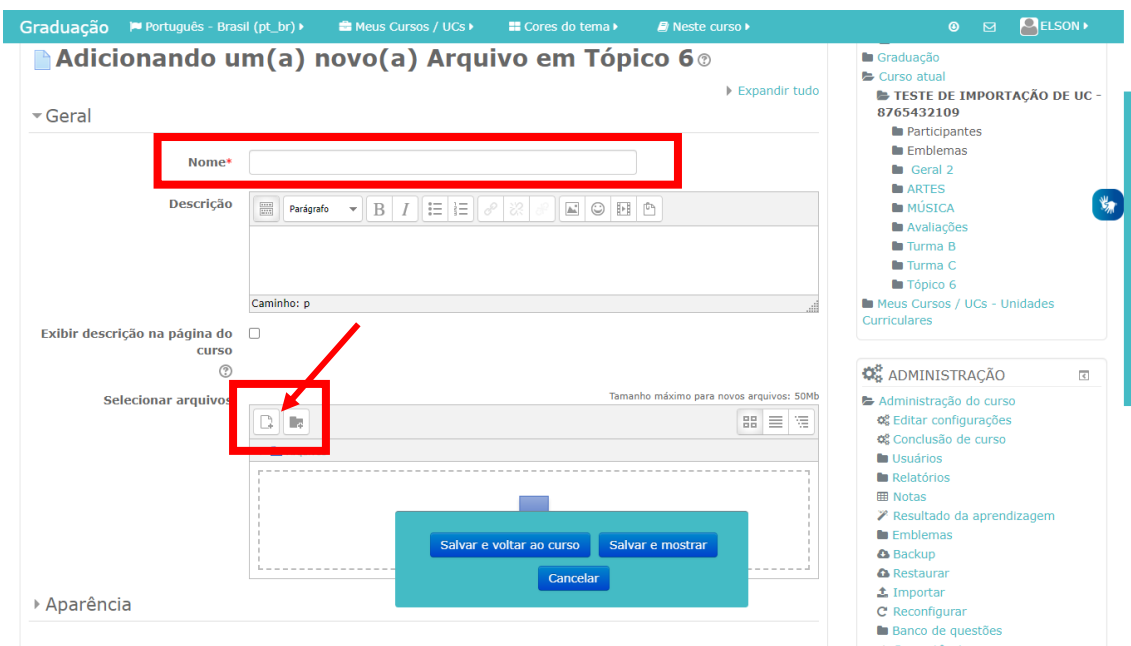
Graduação Português - Brasil (pt_br) Meus Cursos / UCs Cores do tema Neste curso ELSON

Adicionando um(a) novo(a) Arquivo em Tópico 6

Expandir tudo

Geral

Nome*

Descrição

Parágrafo

Caminho: p

Exibir descrição na página do curso

Selecionar arquivos

Tamanho máximo para novos arquivos: 50Mb

Salvar e voltar ao curso Salvar e mostrar

Cancelar

Aparência

Graduação
Curso atual
TESTE DE IMPORTAÇÃO DE UC - 8765432109
Participantes
Emblemas
Geral 2
ARTES
MÚSICA
Avaliações
Turma B
Turma C
Tópico 6
Meus Cursos / UCs - Unidades Curriculares

ADMINISTRAÇÃO
Administração do curso
Editar configurações
Conclusão de curso
Usuários
Relatórios
Notas
Resultado da aprendizagem
Emblemas
Backup
Restaurar
Importar
Reconfigurar
Banco de questões